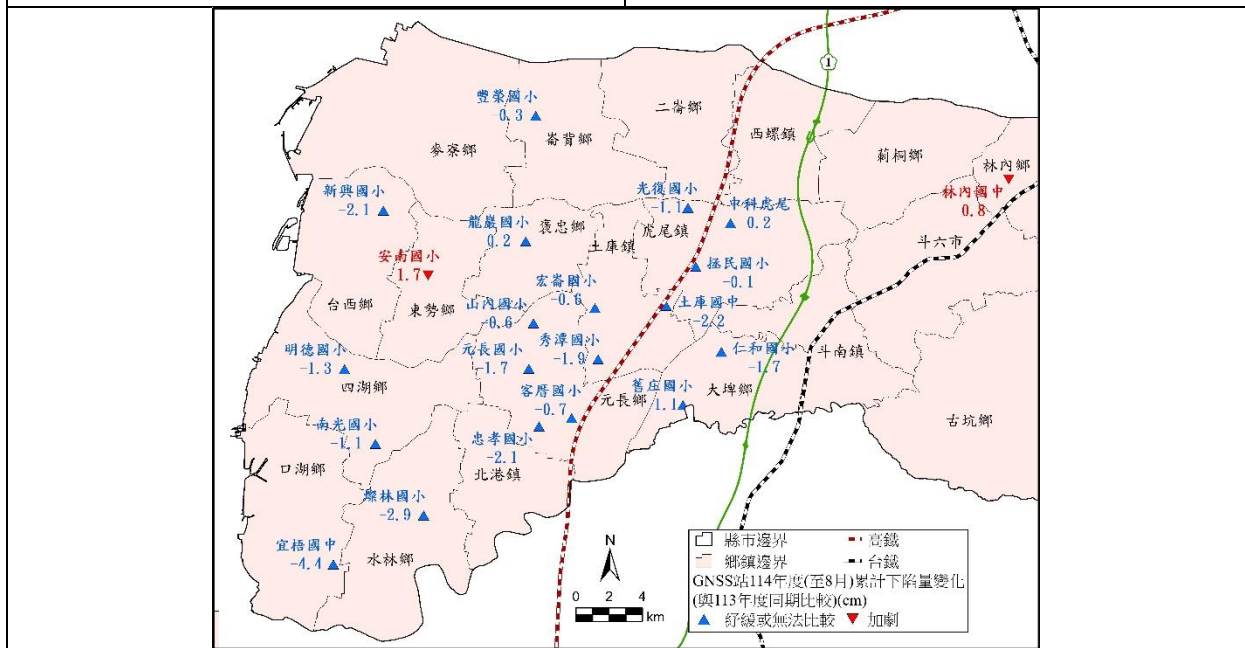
1

豐榮國小
0.3
崙背鄉
二崙鄉
西螺鎮
麥寮鄉
莿桐鄉
林內鄉
新興國小
-2.1
光復國小
-1.1
中科虎尾
0.2
林內國中
0.8
龍巖國小
0.2
褒忠鄉
土庫鎮
虎尾鎮
斗六市
安南國小
1.7
宏崙國小
-0.6
拯民國小
-0.1
台西鄉
東勢鄉
山內國小
-0.6
土庫國中
-2.2
明德國小
-1.3
元長國小
-1.7
秀潭國小
-1.9
仁和國小
-1.7
斗南鎮
四湖鄉
客厝國小
-0.7
舊庄國小
1.1
元長鄉
大埤鄉
南光國小
-1.1
忠孝國小
-2.1
古坑鄉
口湖鄉
北港鎮
鰲林國小
-2.9
宜梧國中
-4.4
水林鄉
N
0 2 4 km
縣市邊界
鄉鎮邊界
高鐵
台鐵
GNSS站114年度(至8月)累計下陷量變化(與113年度同期比較)(cm)
紓緩或無法比較
加劇